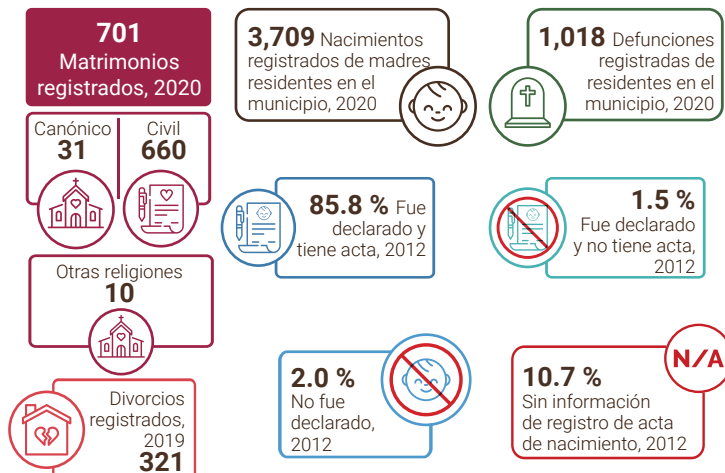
701
Matrimonios registrados, 2020

Canónico
31

Civil
660

Otras religiones
10

Divorcios registrados, 2019
321

3,709 Nacimientos registrados de madres residentes en el municipio, 2020

1,018 Defunciones registradas de residentes en el municipio, 2020

85.8 % Fue declarado y tiene acta, 2012

1.5 % Fue declarado y no tiene acta, 2012

2.0 % No fue declarado, 2012

N/A

10.7 % Sin información de registro de acta de nacimiento, 2012